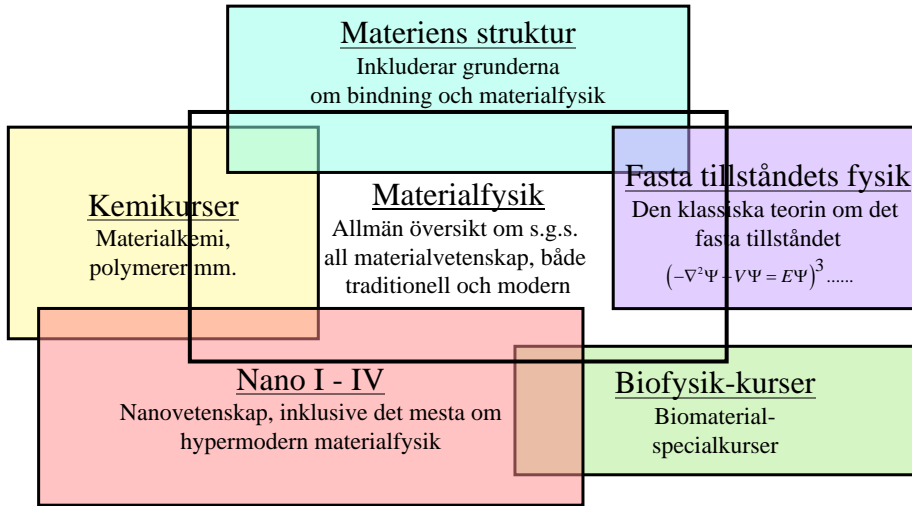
Materiens struktur
Inkluderar grunderna om bindning och materialfysik

Kemikurser
Materialkemi, polymerer mm.

Materialfysik
Allmän översikt om s.g.s. all materialvetenskap, både traditionell och modern

Fasta tillståndets fysik
Den klassiska teorin om det fasta tillståndet
$\left(-\nabla^2\Psi + V\Psi = E\Psi\right)^3$......

Nano I - IV
Nanovetenskap, inklusive det mesta om hypermodern materialfysik

Biofysik-kurser
Biomaterial-specialkurser